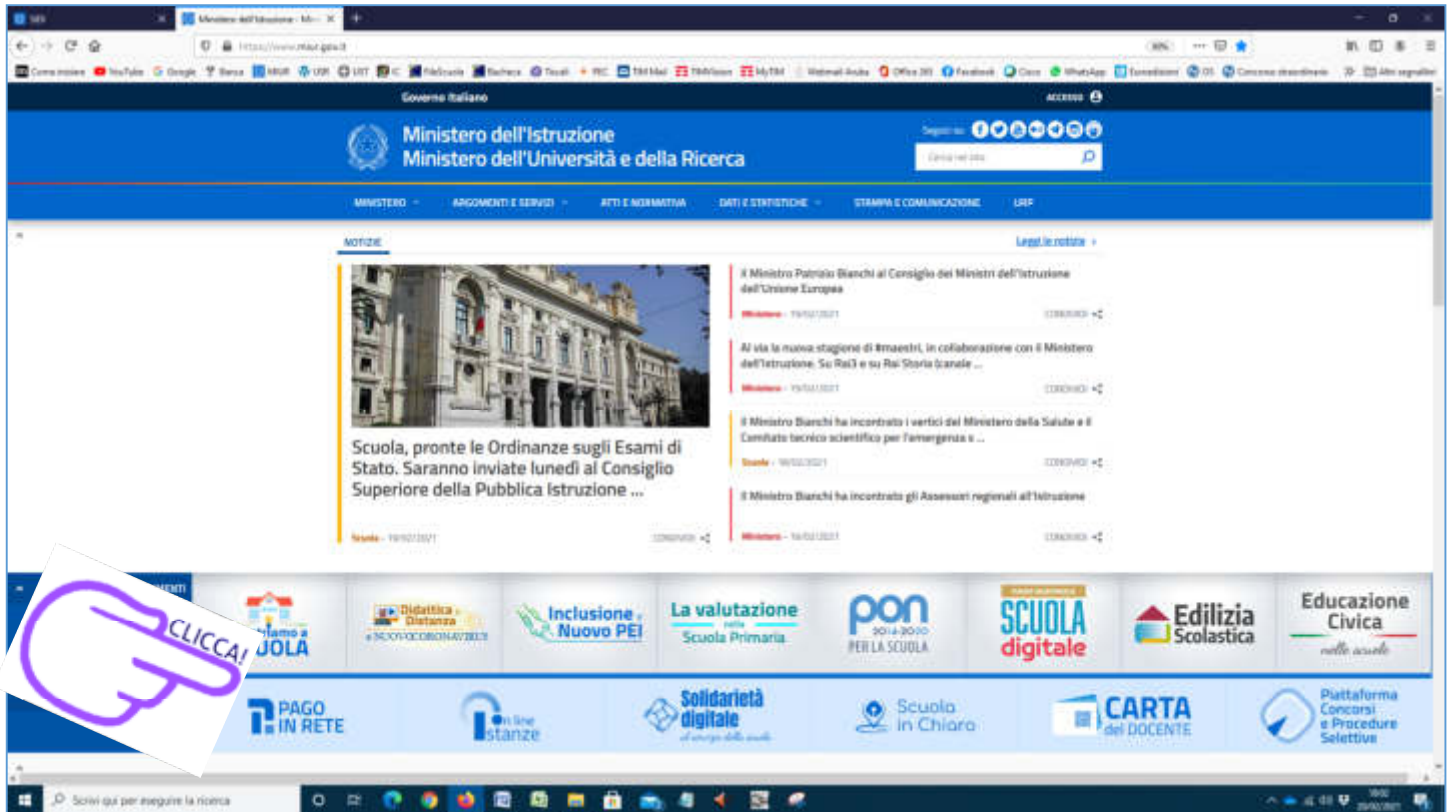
Ministero dell'Istruzione - Mi

https://www.miur.gov.it

Governo Italiano

ACCEDI

Ministero dell'Istruzione
Ministero dell'Università e della Ricerca

Seguici su

Cerca nel sito

MINISTERO
ARGOMENTI E SERVIZI
ATTI E NORMATIVA
DATI E STATISTICHE
STAMPA E COMUNICAZIONE
URP

NOTIZIE

Leggi le notizie

Scuola, pronte le Ordinanze sugli Esami di Stato. Saranno inviate lunedì al Consiglio Superiore della Pubblica Istruzione ...

Scuola - 19/02/2021

CONDIVIDI

Il Ministro Patrizio Bianchi al Consiglio dei Ministri dell'Istruzione dell'Unione Europea

Ministero - 19/02/2021

CONDIVIDI

Al via la nuova stagione di #maestri, in collaborazione con il Ministero dell'Istruzione. Su Rai3 e su Rai Storia (canale ...

Ministero - 19/02/2021

CONDIVIDI

Il Ministro Bianchi ha incontrato i vertici del Ministero della Salute e il Comitato tecnico scientifico per l'emergenza e ...

Scuola - 18/02/2021

CONDIVIDI

Il Ministro Bianchi ha incontrato gli Assessori regionali all'Istruzione

Ministero - 16/02/2021

CONDIVIDI

CLICCA!

...iamo a ...UOLA

Didattica a Distanza
e NUOVO CORONAVIRUS

Inclusione e Nuovo PEI

La valutazione nella Scuola Primaria

pon 2014-2020 PER LA SCUOLA

SCUOLA digitale

Edilizia Scolastica

Educazione Civica nelle scuole

PAGO IN RETE

on line Istanze

Solidarietà digitale

Scuola in Chiaro

CARTA del DOCENTE

Piattaforma Concorsi e Procedure Selettive

Scrivi qui per eseguire la ricerca